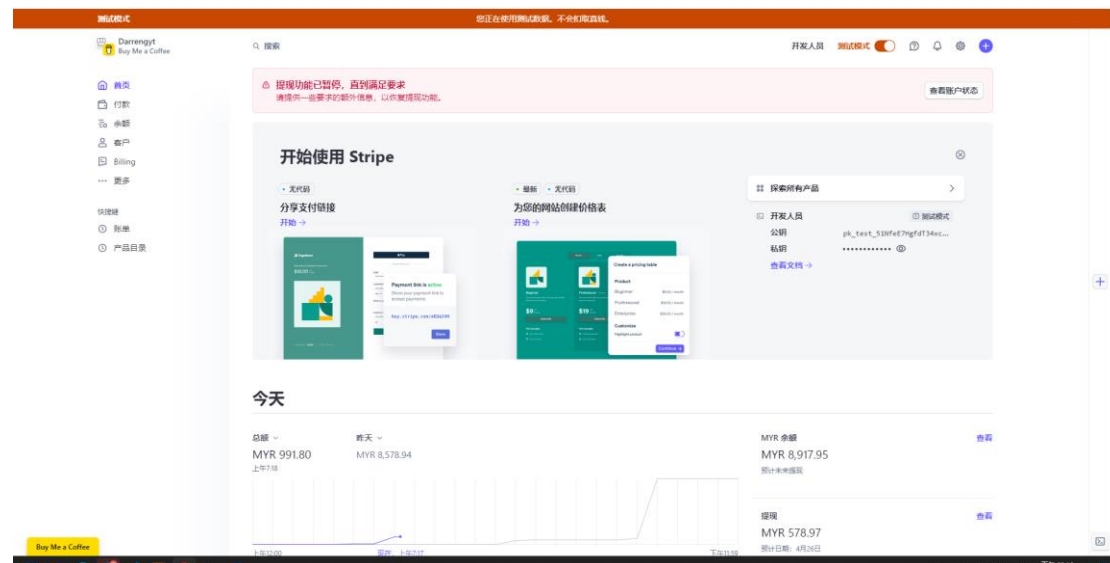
测试模式

您正在使用测试数据。不会扣取真钱。

Darrengyt
Buy Me a Coffee

首页
付款
余额
客户
Billing
更多

快捷键
账单
产品目录

搜索

开发人员 测试模式

提现功能已暂停，直到满足要求
请提供一些要求的额外信息，以恢复提现功能。

查看账户状态

开始使用 Stripe

• 无代码
分享支付链接
开始 →

Payment link is active
Share your payment link to accept payments.
buy.stripe.com/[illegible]
Share

• 最新 • 无代码
为您的网站创建价格表
开始 →

Create a pricing table
Product
Customize
Continue

探索所有产品

开发人员
测试模式
公钥 pk_test_51NfeE7HgfdT34xc…
私钥 ••••••••••••
查看文档 →

今天

总额
MYR 991.80
上午7:18

昨天
MYR 8,578.94

上午12:00
现在，上午7:17
下午11:59

MYR 余额
查看
MYR 8,917.95
预计未来提现

提现
查看
MYR 578.97
预计日期：4月26日

Buy Me a Coffee